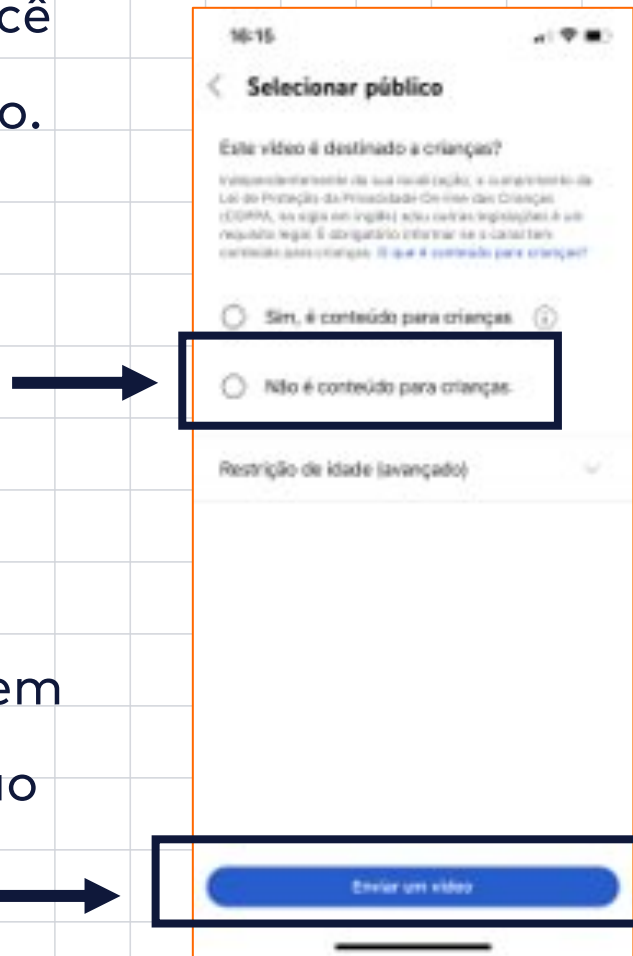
cê

o.

em

o

16:15

Selecionar público

Este vídeo é destinado a crianças?

Independentemente da sua localização, o cumprimento da Lei de Proteção da Privacidade On-line das Crianças (COPPA, na sigla em inglês) e/ou outras legislações é um requisito legal. É obrigatório informar se o canal tem conteúdo para crianças. O que é conteúdo para crianças?

Sim, é conteúdo para crianças

Não é conteúdo para crianças.

Restrição de idade (avançado)

Enviar um vídeo